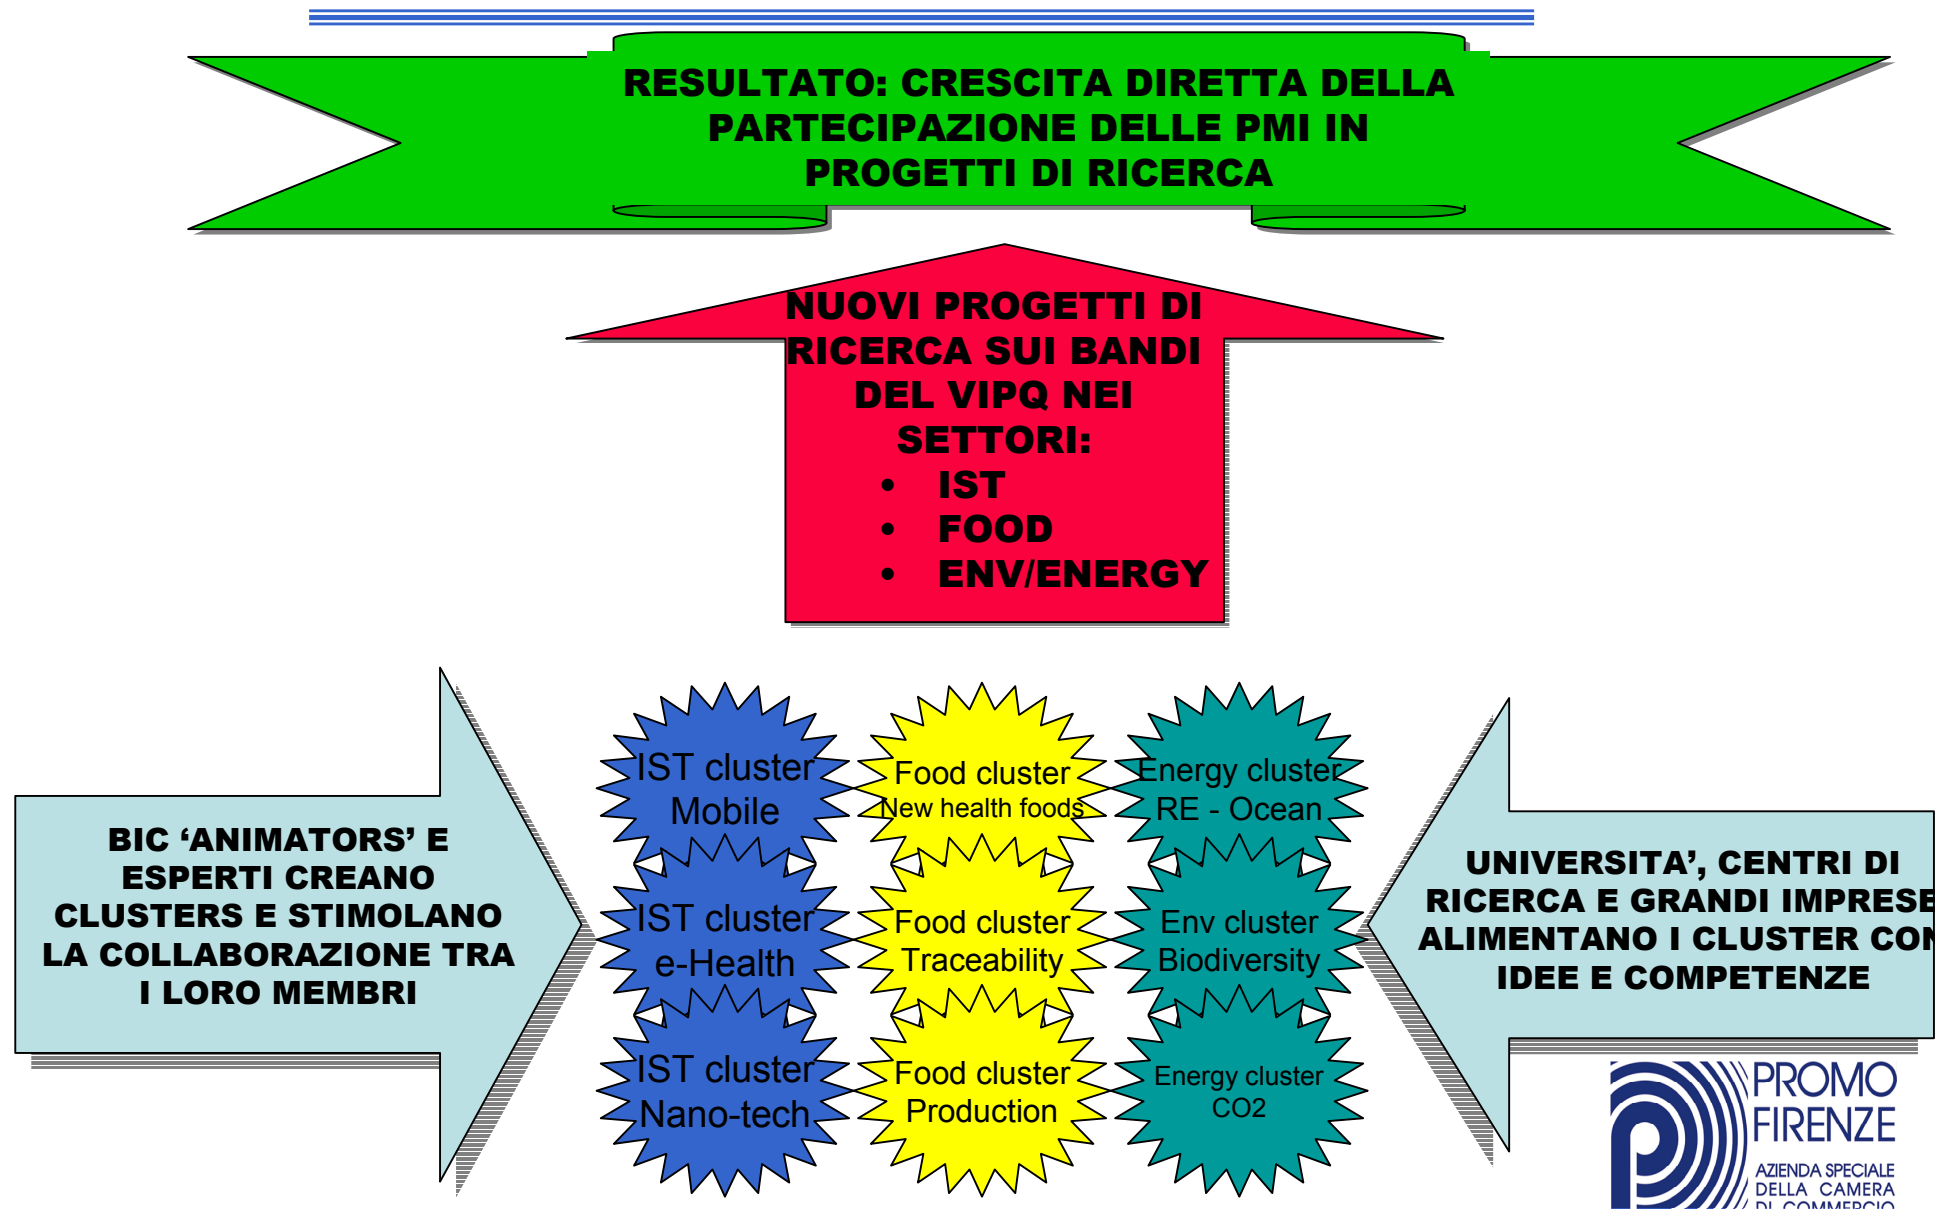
RESULTATO: CRESCITA DIRETTA DELLA PARTECIPAZIONE DELLE PMI IN PROGETTI DI RICERCA

NUOVI PROGETTI DI RICERCA SUI BANDI DEL VIPQ NEI SETTORI:
- IST
- FOOD
- ENV/ENERGY

BIC ‘ANIMATORS’ E ESPERTI CREANO CLUSTERS E STIMOLANO LA COLLABORAZIONE TRA I LORO MEMBRI

IST cluster Mobile

Food cluster New health foods

Energy cluster RE - Ocean

IST cluster e-Health

Food cluster Traceability

Env cluster Biodiversity

IST cluster Nano-tech

Food cluster Production

Energy cluster CO2

UNIVERSITA’, CENTRI DI RICERCA E GRANDI IMPRESE ALIMENTANO I CLUSTER CON IDEE E COMPETENZE

PROMO FIRENZE
AZIENDA SPECIALE DELLA CAMERA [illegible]